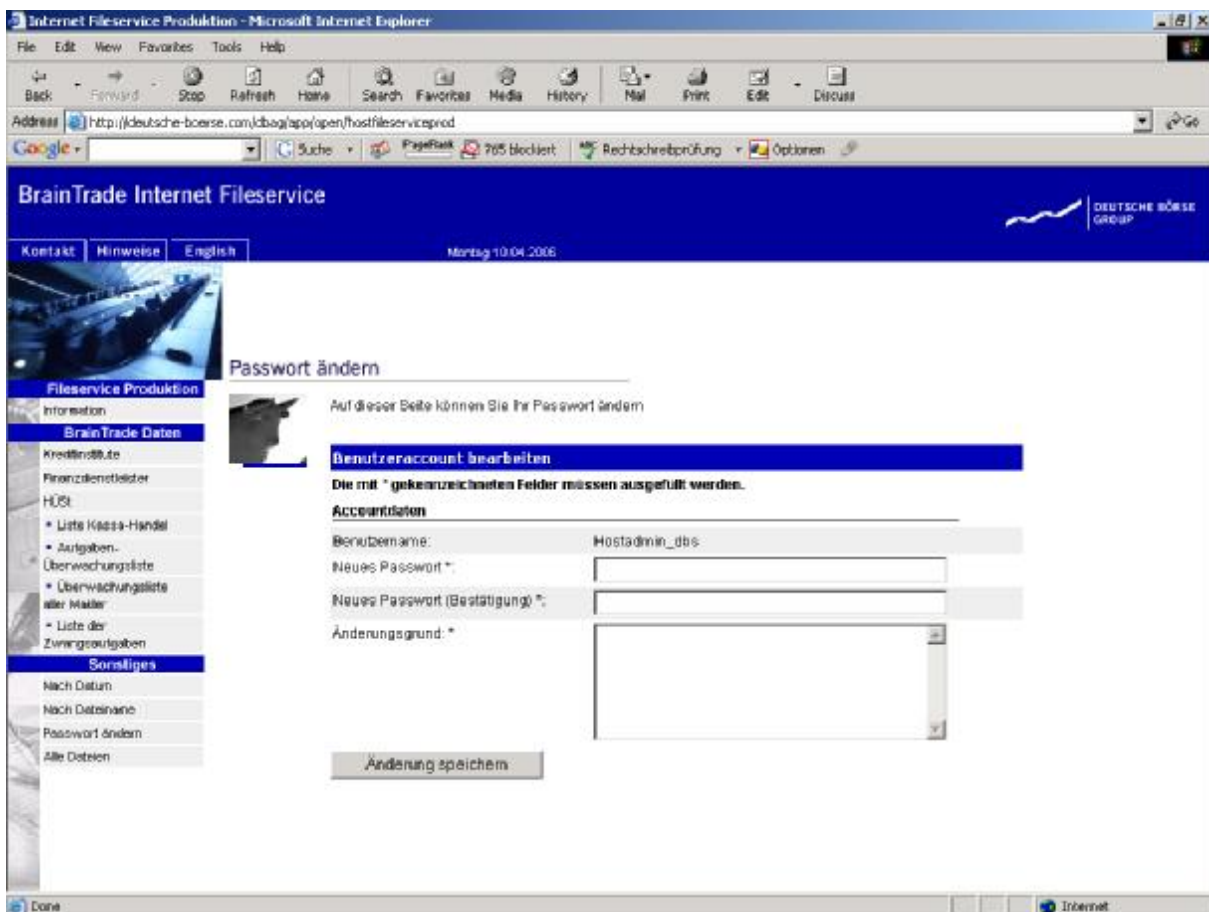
Internet Fileservice Produktion - Microsoft Internet Explorer

File Edit View Favorites Tools Help

Back Forward Stop Refresh Home Search Favorites Media History Mail Print Edit Discuss

Address http://deutsche-boerse.com/dbag/app/open/hostfileserviceprod Go

Google Suche PageRank 765 blockiert Rechtschreibprüfung Optionen

BrainTrade Internet Fileservice

DEUTSCHE BÖRSE GROUP

Kontakt Hinweise English

Montag 10.04.2006

Fileservice Produktion
Information
BrainTrade Daten
Kreditinstitute
Finanzdienstleister
HÜSt
• Liste Kassa-Handel
• Aufgaben-Überwachungsliste
• Überwachungsliste aller Makler
• Liste der Zwangsaufgaben
Sonstiges
Nach Datum
Nach Dateiname
Passwort ändern
Alle Dateien

Passwort ändern

Auf dieser Seite können Sie Ihr Passwort ändern

Benutzeraccount bearbeiten

Die mit * gekennzeichneten Felder müssen ausgefüllt werden.

Accountdaten

Benutzername: Hostadmin_dbs
Neues Passwort *:
Neues Passwort (Bestätigung) *:
Änderungsgrund: *

Änderung speichern

Done Internet